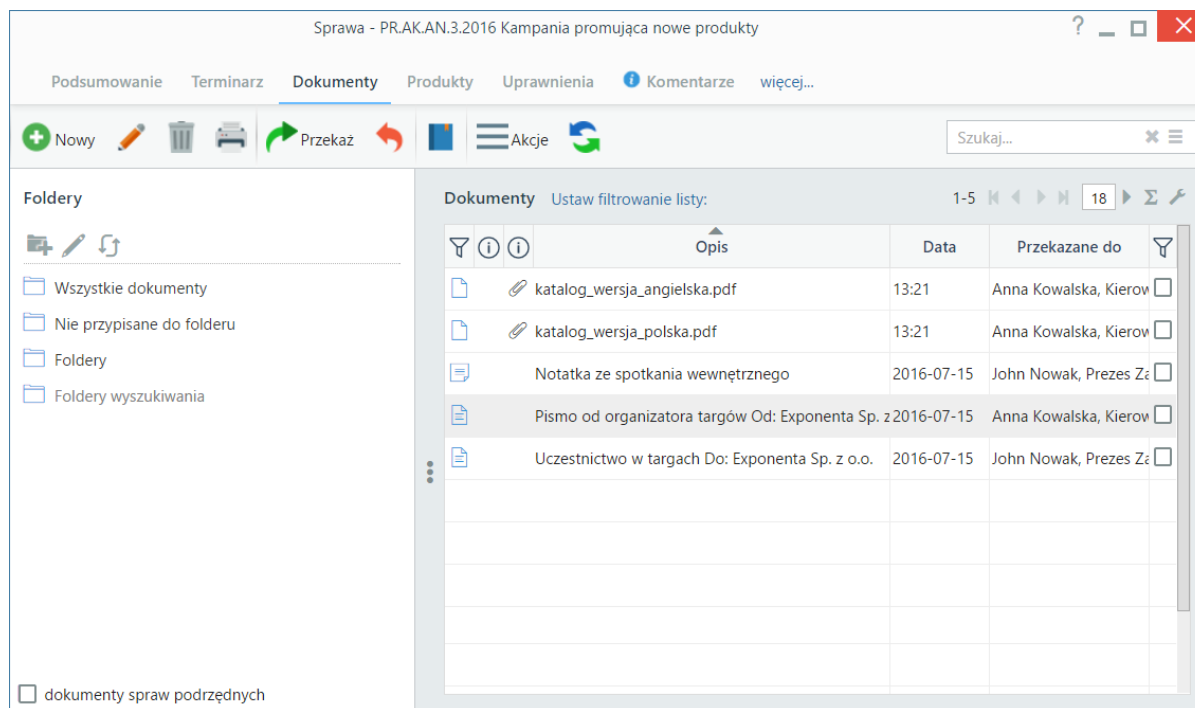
Sprawa - PR.AK.AN.3.2016 Kampania promująca nowe produkty

? 

Podsumowanie Terminarz Dokumenty Produkty Uprawnienia Komentarze więcej...

Nowy Przekaż Akcje

Szukaj...

Foldery

Wszystkie dokumenty
Nie przypisane do folderu
Foldery
Foldery wyszukiwania

dokumenty spraw podrzędnych

Dokumenty Ustaw filtrowanie listy:

1-5 18

| | | | Opis | Data | Przekazane do | |
|---|---|---|---|---|---|---|
| | | | katalog_wersja_angielska.pdf | 13:21 | Anna Kowalska, Kierov | |
| | | | katalog_wersja_polska.pdf | 13:21 | Anna Kowalska, Kierov | |
| | | | Notatka ze spotkania wewnętrznego | 2016-07-15 | John Nowak, Prezes Za | |
| | | | Pismo od organizatora targów Od: Exponenta Sp. z | 2016-07-15 | Anna Kowalska, Kierov | |
| | | | Uczestnictwo w targach Do: Exponenta Sp. z o.o. | 2016-07-15 | John Nowak, Prezes Za | |